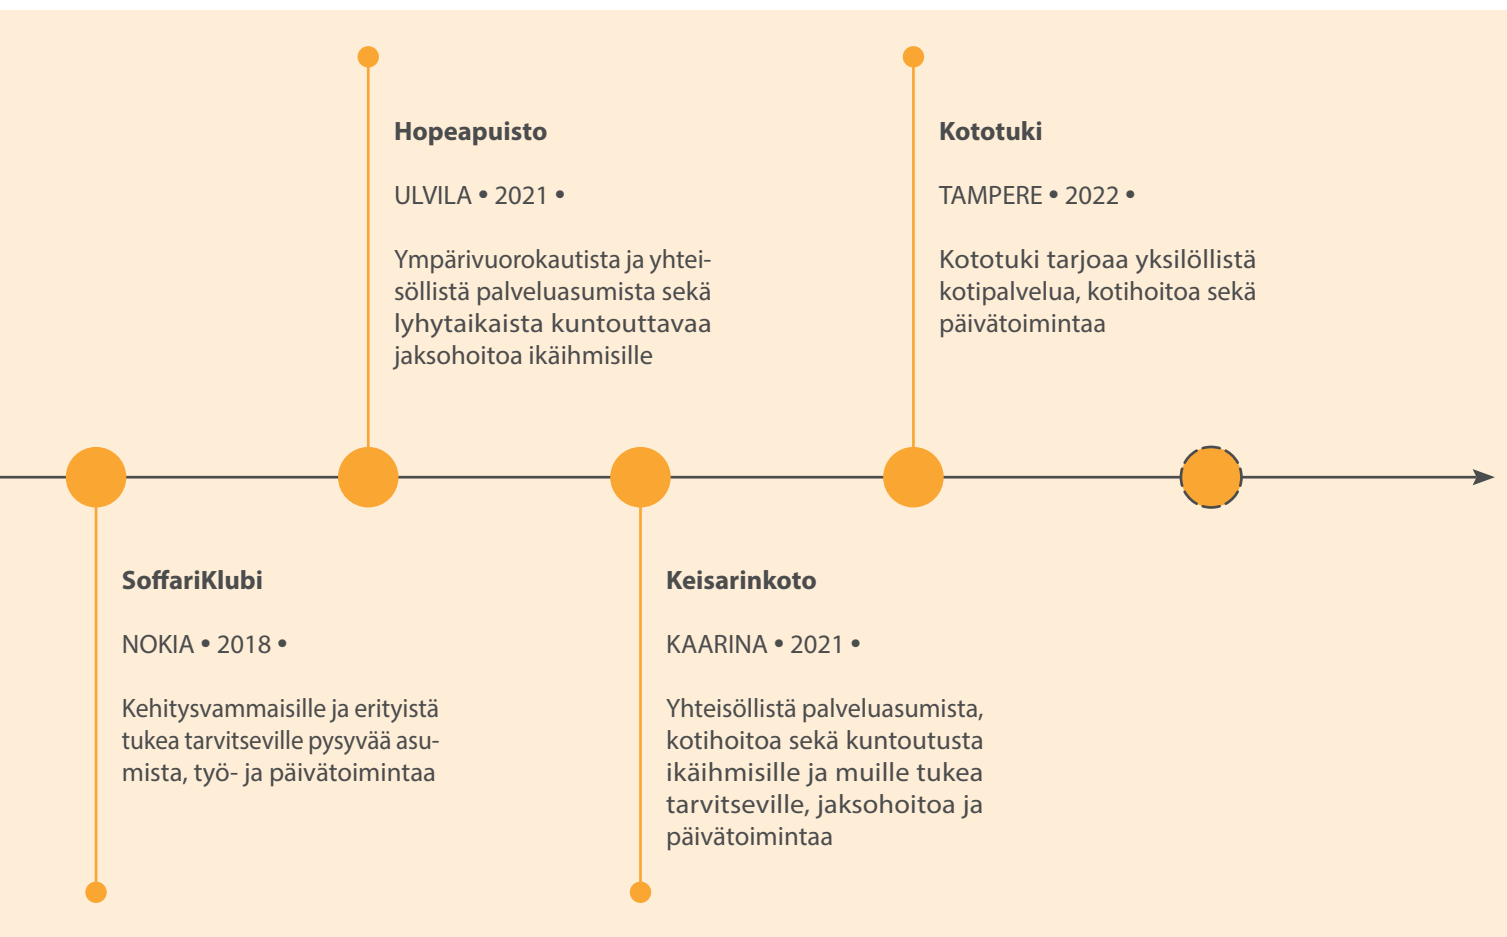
Hopeapuisto

ULVILA • 2021 •

Ympärivuorokautista ja yhteisöllistä palveluasumista sekä lyhytaikaista kuntouttavaa jaksohoitoa ikäihmisille

Kototuki

TAMPERE • 2022 •

Kototuki tarjoaa yksilöllistä kotipalvelua, kotihoitoa sekä päivätoimintaa

SoffariKlubi

NOKIA • 2018 •

Kehitysvammaisille ja erityistä tukea tarvitseville pysyvää asumista, työ- ja päivätoimintaa

Keisarinkoto

KAARINA • 2021 •

Yhteisöllistä palveluasumista, kotihoitoa sekä kuntoutusta ikäihmisille ja muille tukea tarvitseville, jaksohoitoa ja päivätoimintaa